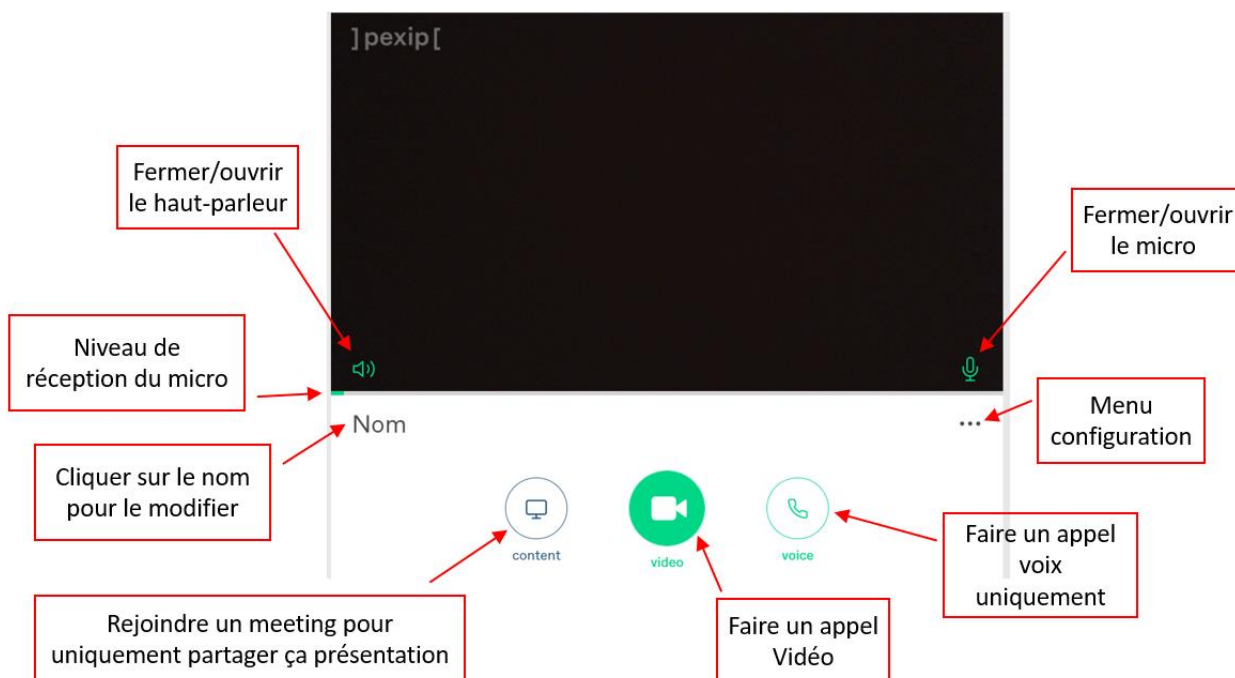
]pexip[

Fermer/ouvrir le haut-parleur

Fermer/ouvrir le micro

Niveau de réception du micro

Nom

...

Menu configuration

Cliquer sur le nom pour le modifier

content

video

voice

Faire un appel voix uniquement

Rejoindre un meeting pour uniquement partager ça présentation

Faire un appel Vidéo